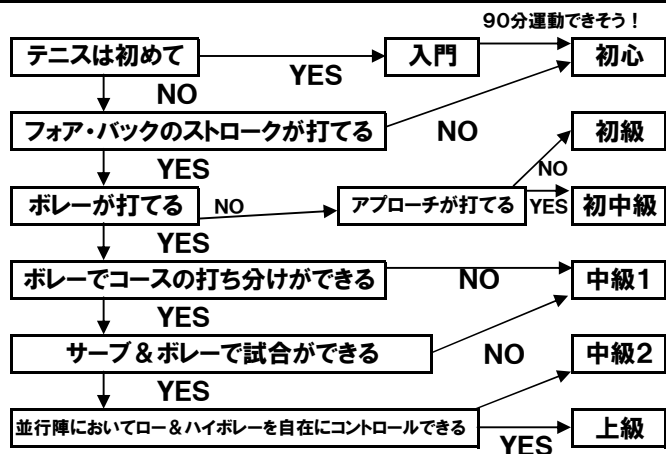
90分運動できそう！

テニスは初めて

YES

入門

初心

NO

フォア・バックのストロークが打てる

NO

初級

YES

NO

ボレーが打てる

NO

アプローチが打てる

YES

初中級

YES

ボレーでコースの打ち分けができる

NO

中級1

YES

サーブ＆ボレーで試合ができる

NO

中級2

YES

並行陣においてロー＆ハイボレーを自在にコントロールできる

YES

上級